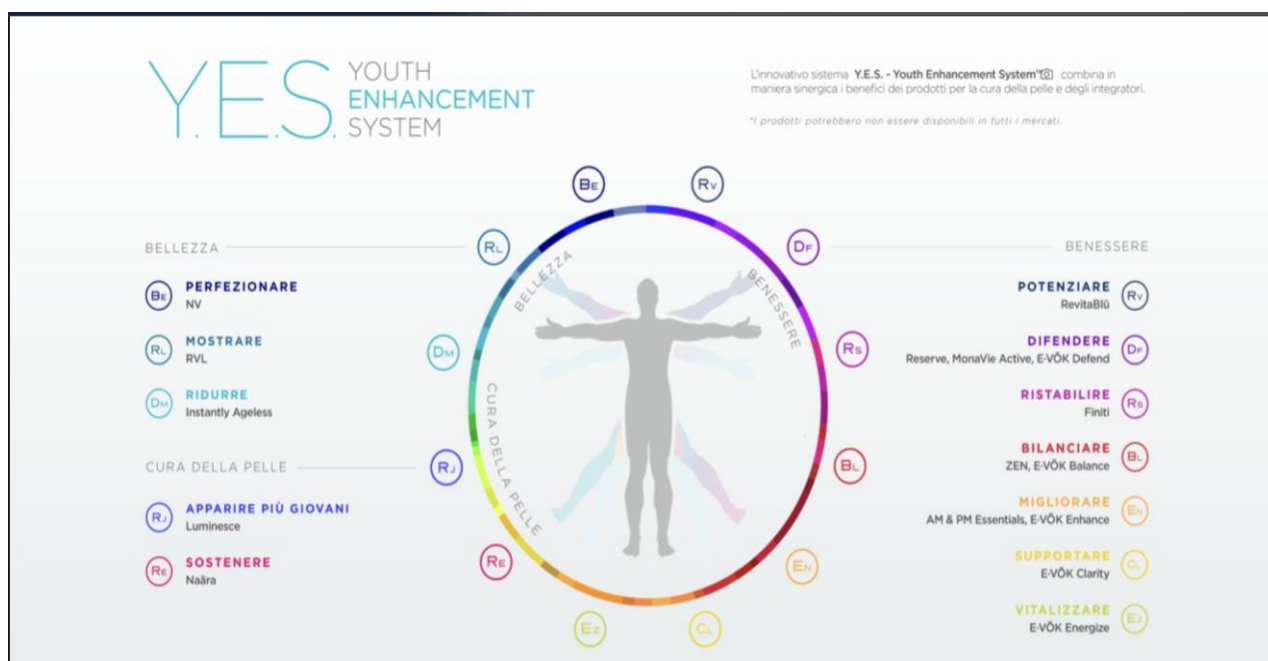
Y.E.S. YOUTH ENHANCEMENT SYSTEM

L'innovativo sistema Y.E.S. - Youth Enhancement System® combina in maniera sinergica i benefici dei prodotti per la cura della pelle e degli integratori.

*I prodotti potrebbero non essere disponibili in tutti i mercati.

BELLEZZA

BE PERFEZIONARE
NV

RL MOSTRARE
RVL

DM RIDURRE
Instantly Ageless

CURA DELLA PELLE

RJ APPARIRE PIÙ GIOVANI
Luminesce

RE SOSTENERE
Naära

BE RV RL DF DM RS RJ BL RE EN EZ CL

BELLEZZA BENESSERE CURA DELLA PELLE

BENESSERE

POTENZIARE RV
RevitaBlü

DIFENDERE DF
Reserve, MonaVie Active, E-VÖK Defend

RISTABILIRE RS
Finiti

BILANCIARE BL
ZEN, E-VÖK Balance

MIGLIORARE EN
AM & PM Essentials, E-VÖK Enhance

SUPPORTARE CL
E-VÖK Clarity

VITALIZZARE EZ
E-VÖK Energize